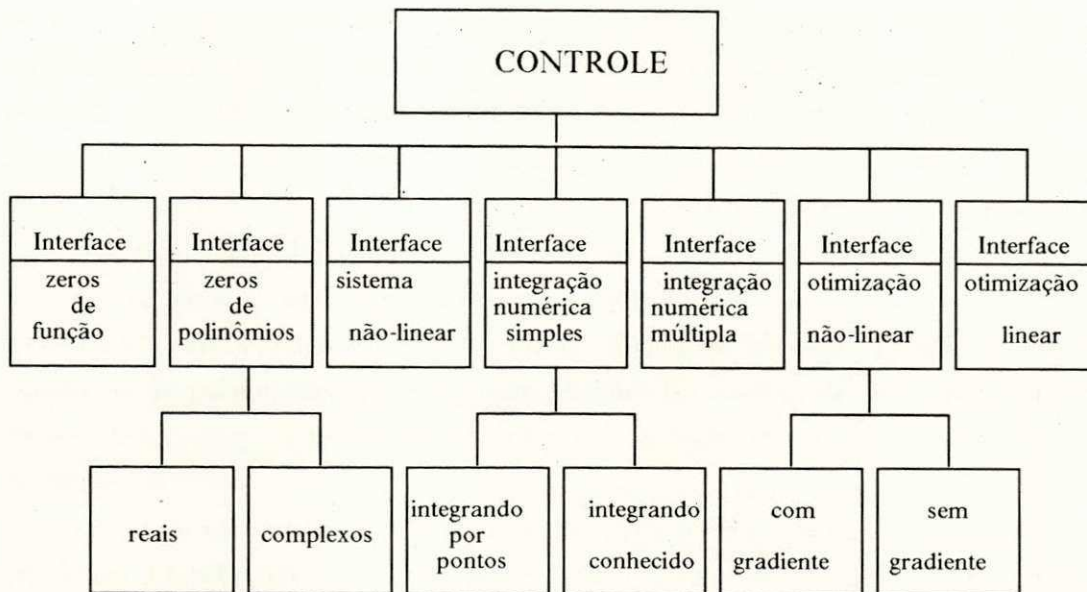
CONTROLE

Interface
zeros de função

Interface
zeros de polinômios

Interface
sistema não-linear

Interface
integração numérica simples

Interface
integração numérica múltipla

Interface
otimização não-linear

Interface
otimização linear

reais

complexos

integrando por pontos

integrando conhecido

com gradiente

sem gradiente